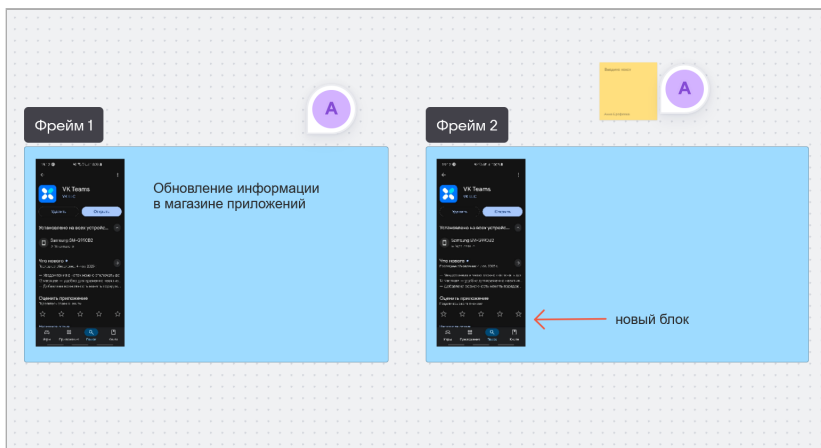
Фрейм 1

A

VK Teams

Удалить

Открыть

Установлено на всех устройствах

Samsung SM-G990B2

Что нового

Оценить приложение

Обновление информации в магазине приложений

Фрейм 2

A

VK Teams

Удалить

Открыть

Установлено на всех устройствах

Samsung SM-G990B2

Что нового

Оценить приложение

новый блок